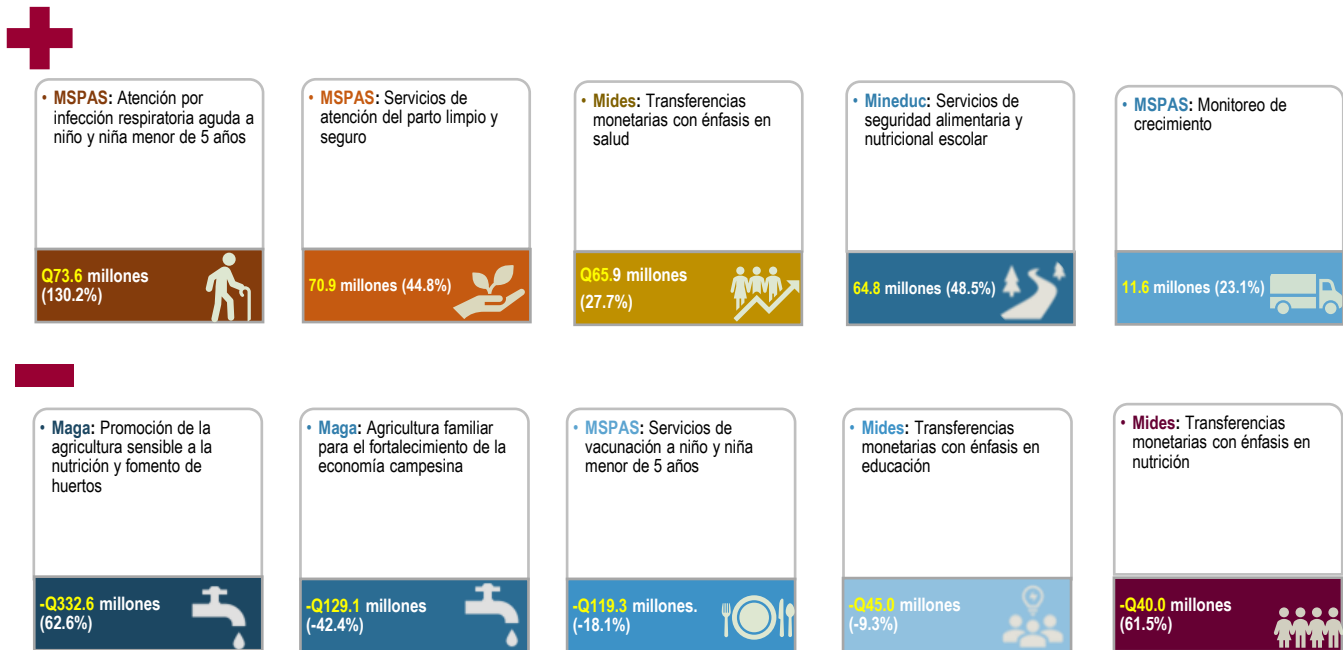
• **MSPAS:** Atención por infección respiratoria aguda a niño y niña menor de 5 años

Q73.6 millones (130.2%)

• **MSPAS:** Servicios de atención del parto limpio y seguro

70.9 millones (44.8%)

• **Mides:** Transferencias monetarias con énfasis en salud

Q65.9 millones (27.7%)

• **Mineduc:** Servicios de seguridad alimentaria y nutricional escolar

64.8 millones (48.5%)

• **MSPAS:** Monitoreo de crecimiento

11.6 millones (23.1%)

• **Maga:** Promoción de la agricultura sensible a la nutrición y fomento de huertos

-Q332.6 millones (62.6%)

• **Maga:** Agricultura familiar para el fortalecimiento de la economía campesina

-Q129.1 millones (-42.4%)

• **MSPAS:** Servicios de vacunación a niño y niña menor de 5 años

-Q119.3 millones. (-18.1%)

• **Mides:** Transferencias monetarias con énfasis en educación

-Q45.0 millones (-9.3%)

• **Mides:** Transferencias monetarias con énfasis en nutrición

-Q40.0 millones (61.5%)